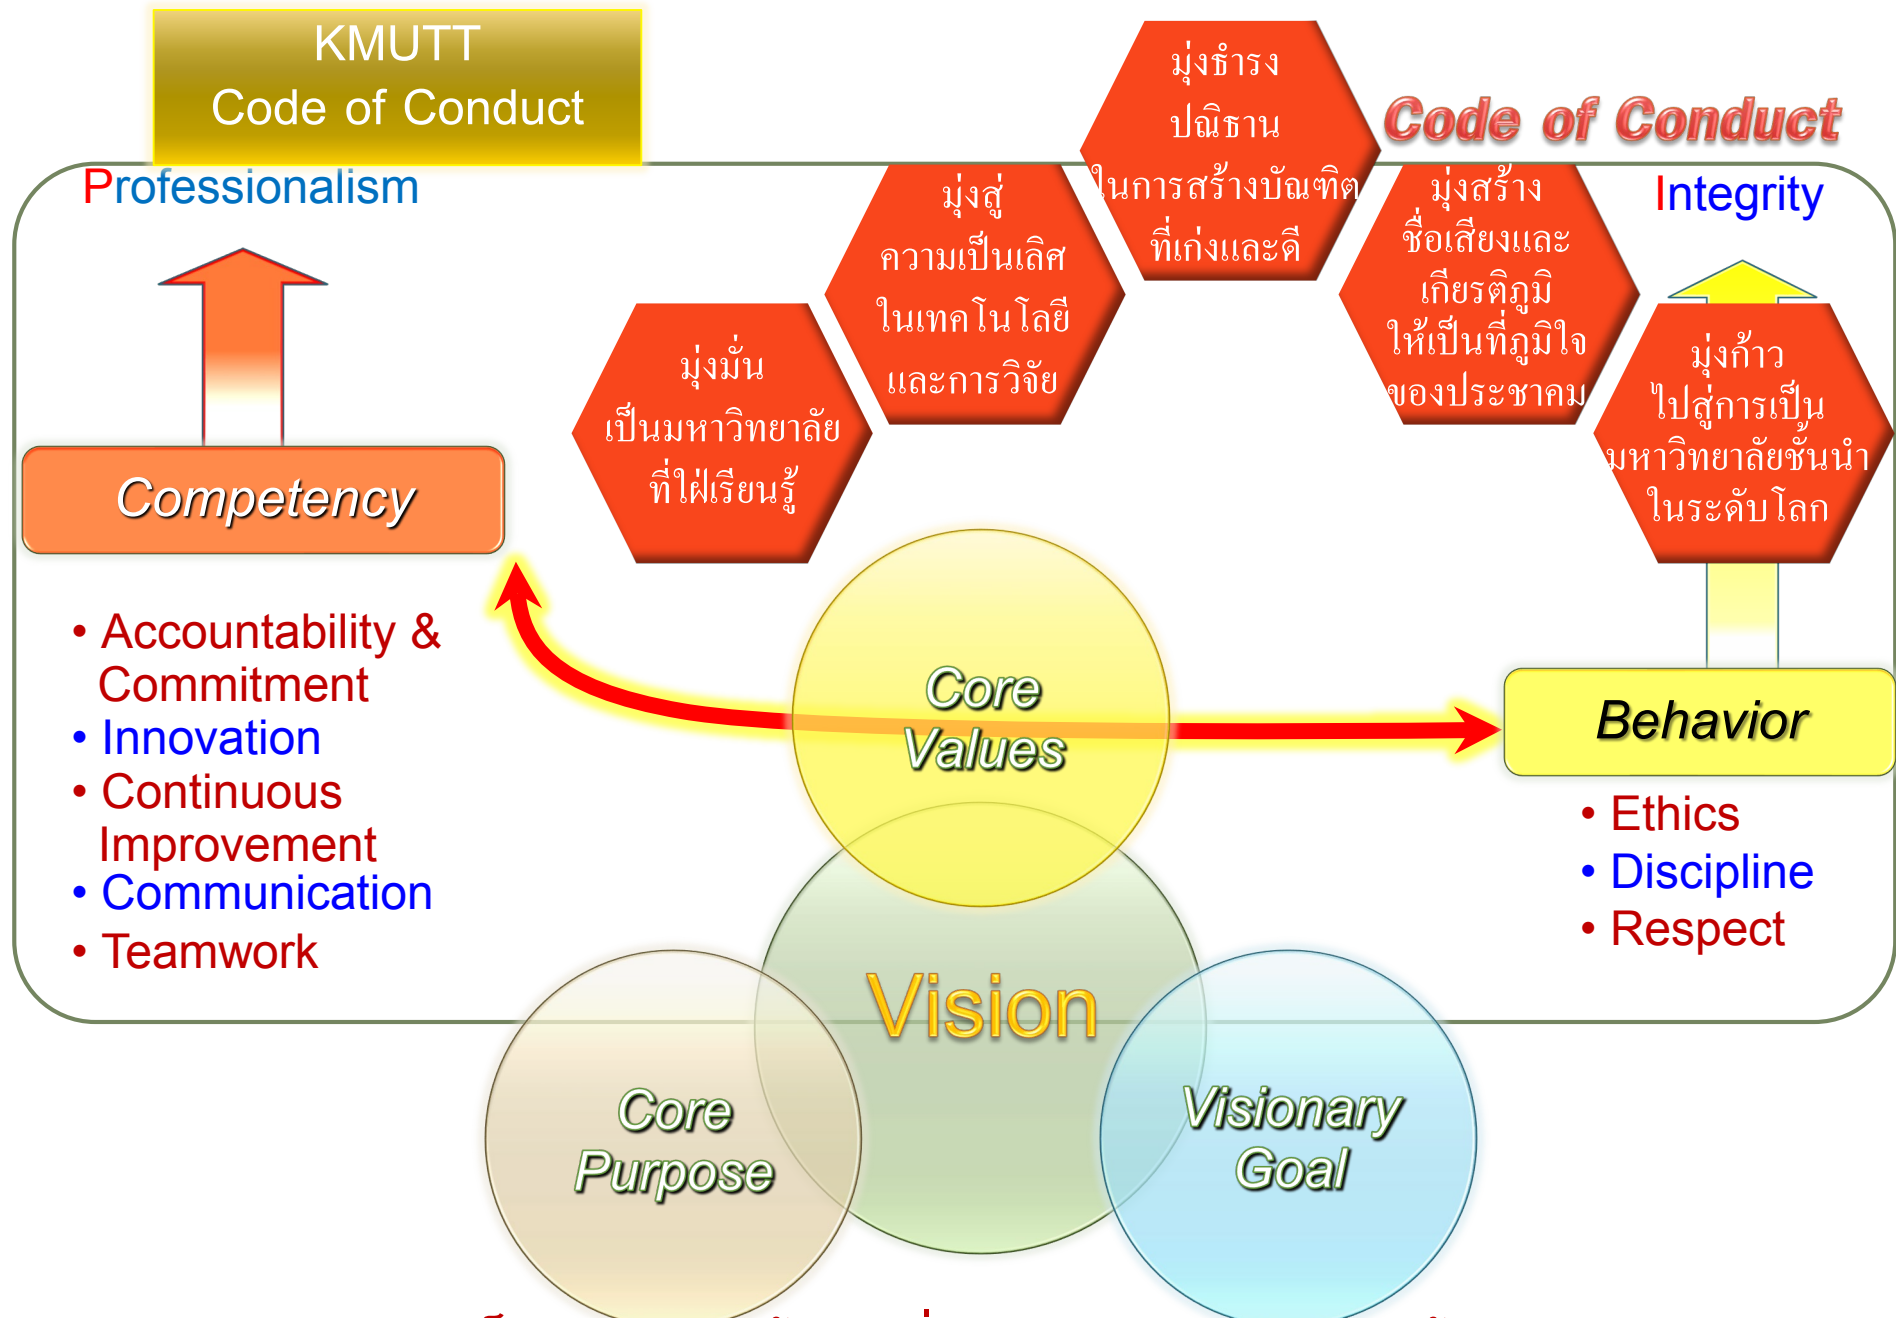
KMUTT
Code of Conduct

Professionalism

Competency

• Accountability & Commitment
• Innovation
• Continuous Improvement
• Communication
• Teamwork

มุ่งมั่น
เป็นมหาวิทยาลัย
ที่ใฝ่เรียนรู้

มุ่งสู่
ความเป็นเลิศ
ในเทคโนโลยี
และการวิจัย

มุ่งธำรง
ปณิธาน
ในการสร้างบัณฑิต
ที่เก่งและดี

มุ่งสร้าง
ชื่อเสียงและ
เกียรติภูมิ
ให้เป็นที่ภูมิใจ
ของประชาคม

Code of Conduct

Integrity

มุ่งก้าว
ไปสู่การเป็น
มหาวิทยาลัยชั้นนำ
ในระดับโลก

Behavior

• Ethics
• Discipline
• Respect

Core Values

Vision

Core Purpose

Visionary Goal